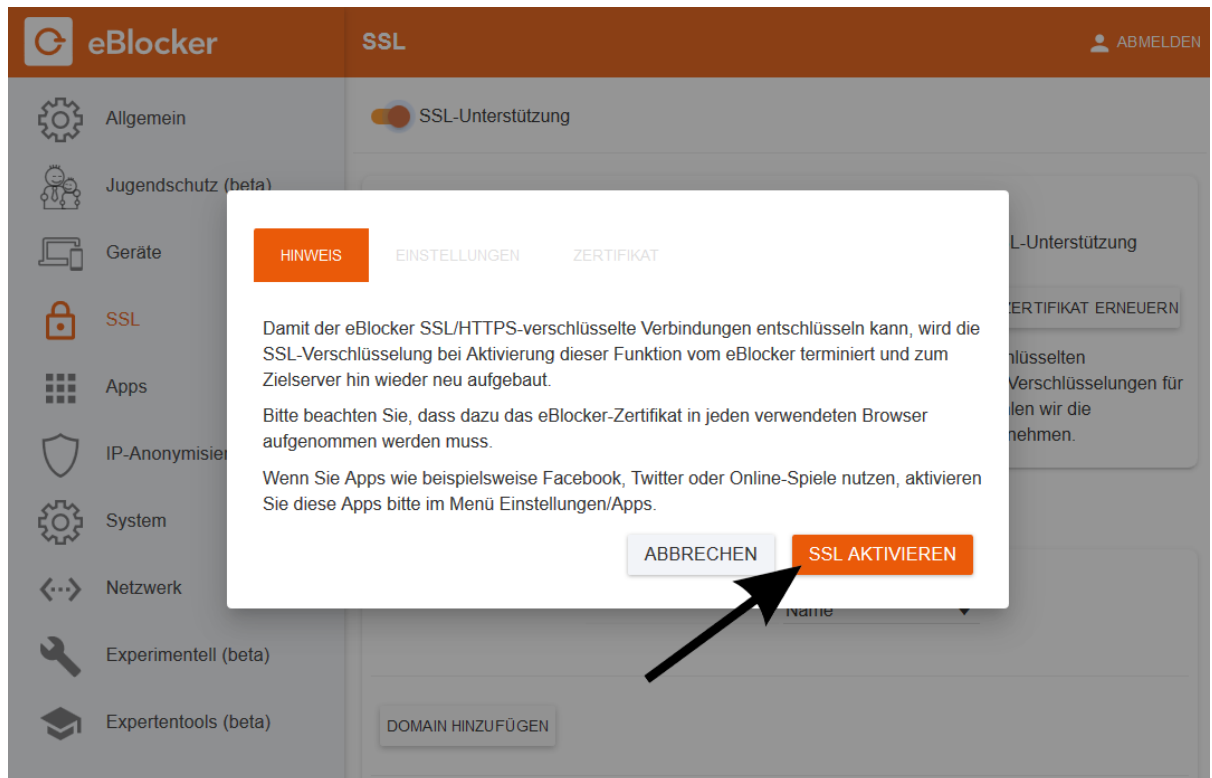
eBlocker

SSL

ABMELDEN

Allgemein

Jugendschutz (beta)

Geräte

SSL

Apps

IP-Anonymisier

System

Netzwerk

Experimentell (beta)

Expertentools (beta)

SSL-Unterstützung

L-Unterstützung

ERTIFIKAT ERNEUERN

hlüsselten
Verschlüsselungen für
len wir die
nehmen.

HINWEIS

EINSTELLUNGEN

ZERTIFIKAT

Damit der eBlocker SSL/HTTPS-verschlüsselte Verbindungen entschlüsseln kann, wird die SSL-Verschlüsselung bei Aktivierung dieser Funktion vom eBlocker terminiert und zum Zielserver hin wieder neu aufgebaut.

Bitte beachten Sie, dass dazu das eBlocker-Zertifikat in jeden verwendeten Browser aufgenommen werden muss.

Wenn Sie Apps wie beispielsweise Facebook, Twitter oder Online-Spiele nutzen, aktivieren Sie diese Apps bitte im Menü Einstellungen/Apps.

ABBRECHEN

SSL AKTIVIEREN

Name

DOMAIN HINZUFÜGEN